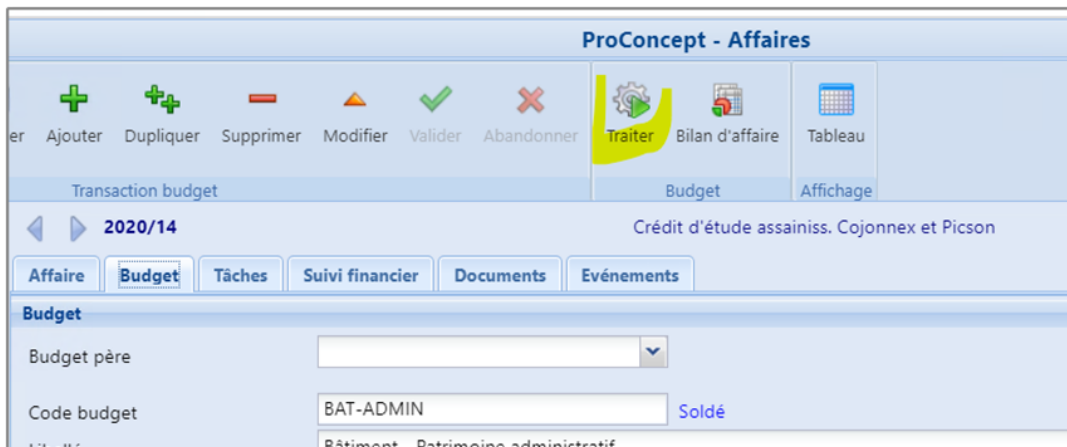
ProConcept - Affaires

er Ajouter Dupliquer Supprimer Modifier Valider Abandonner
Transaction budget

Traiter Bilan d'affaire
Budget

Tableau
Affichage

2020/14

Crédit d'étude assainiss. Cojonnex et Picson

Affaire Budget Tâches Suivi financier Documents Evénements

Budget

Budget père

Code budget BAT-ADMIN Soldé

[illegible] Bâtiment - Patrimoine administratif